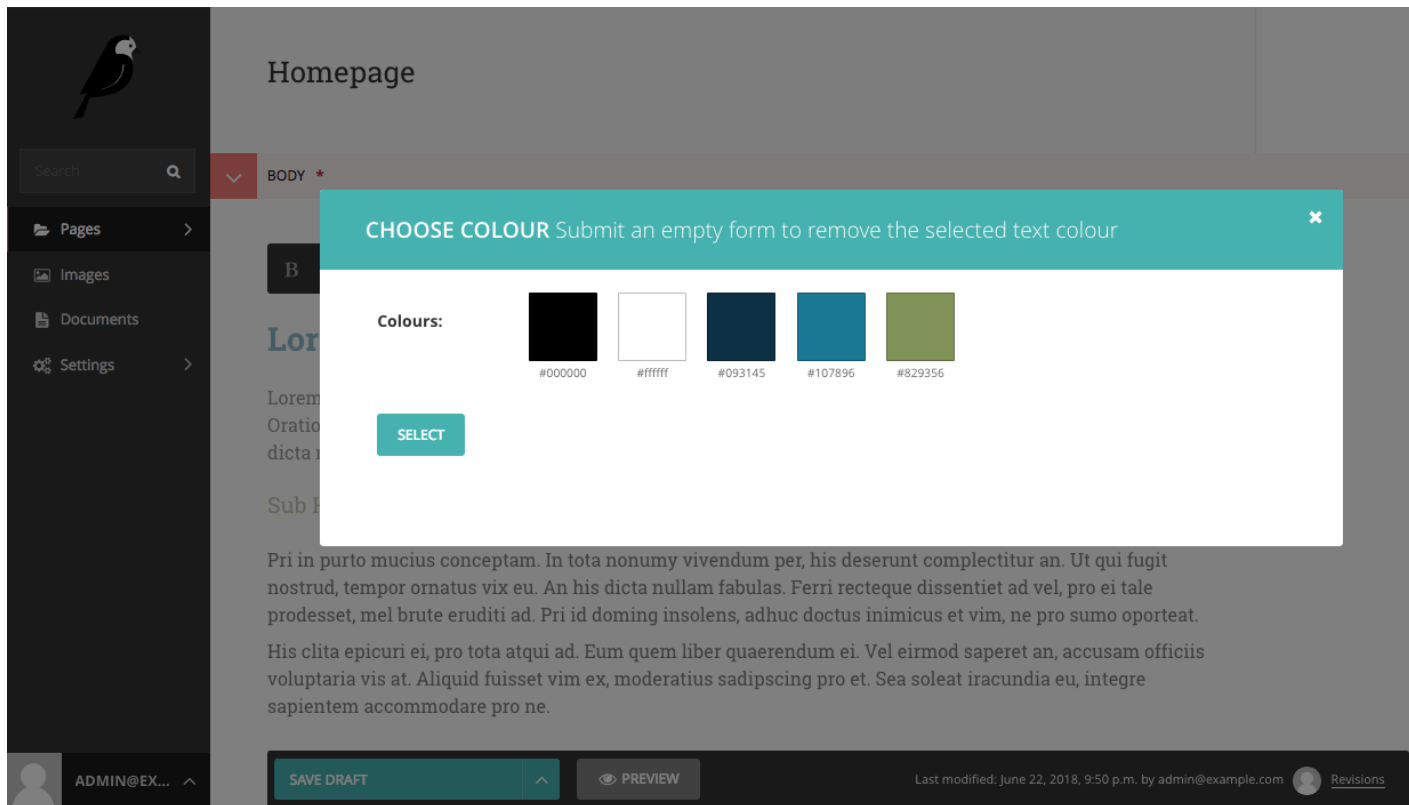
Search

Pages
Images
Documents
Settings

ADMIN@EX...

Homepage

BODY *

B

Lor

Lorem
Oratio
dicta

Sub H

CHOOSE COLOUR Submit an empty form to remove the selected text colour

Colours:

#000000
#ffffff
#093145
#107896
#829356

SELECT

Pri in purto mucius conceptam. In tota nonumy vivendum per, his deserunt complectitur an. Ut qui fugit nostrud, tempor ornatus vix eu. An his dicta nullam fabulas. Ferri recteque dissentiet ad vel, pro ei tale prodesset, mel brute eruditi ad. Pri id doming insolens, adhuc doctus inimicus et vim, ne pro sumo oporteat.

His clita epicuri ei, pro tota atqui ad. Eum quem liber quaerendum ei. Vel eirmod saperet an, accusam officiis voluptaria vis at. Aliquid fuisset vim ex, moderatius sadipscing pro et. Sea soleat iracundia eu, integre sapientem accommodare pro ne.

SAVE DRAFT
PREVIEW
Last modified: June 22, 2018, 9:50 p.m. by admin@example.com
Revisions